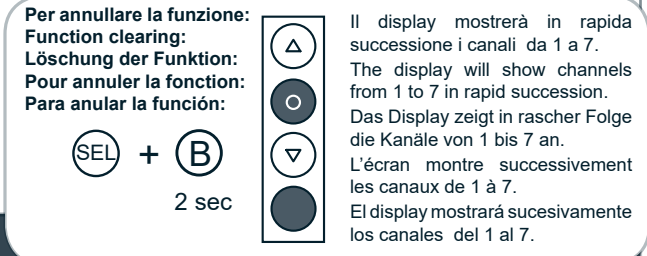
**Per annullare la funzione:**
**Function clearing:**
**Löschung der Funktion:**
**Pour annuler la fonction:**
**Para anular la función:**

SEL + B

2 sec

Δ

O

∇

Il display mostrerà in rapida successione i canali da 1 a 7.
The display will show channels from 1 to 7 in rapid succession.
Das Display zeigt in rascher Folge die Kanäle von 1 bis 7 an.
L'écran montre successivement les canaux de 1 à 7.
El display mostrará sucesivamente los canales del 1 al 7.